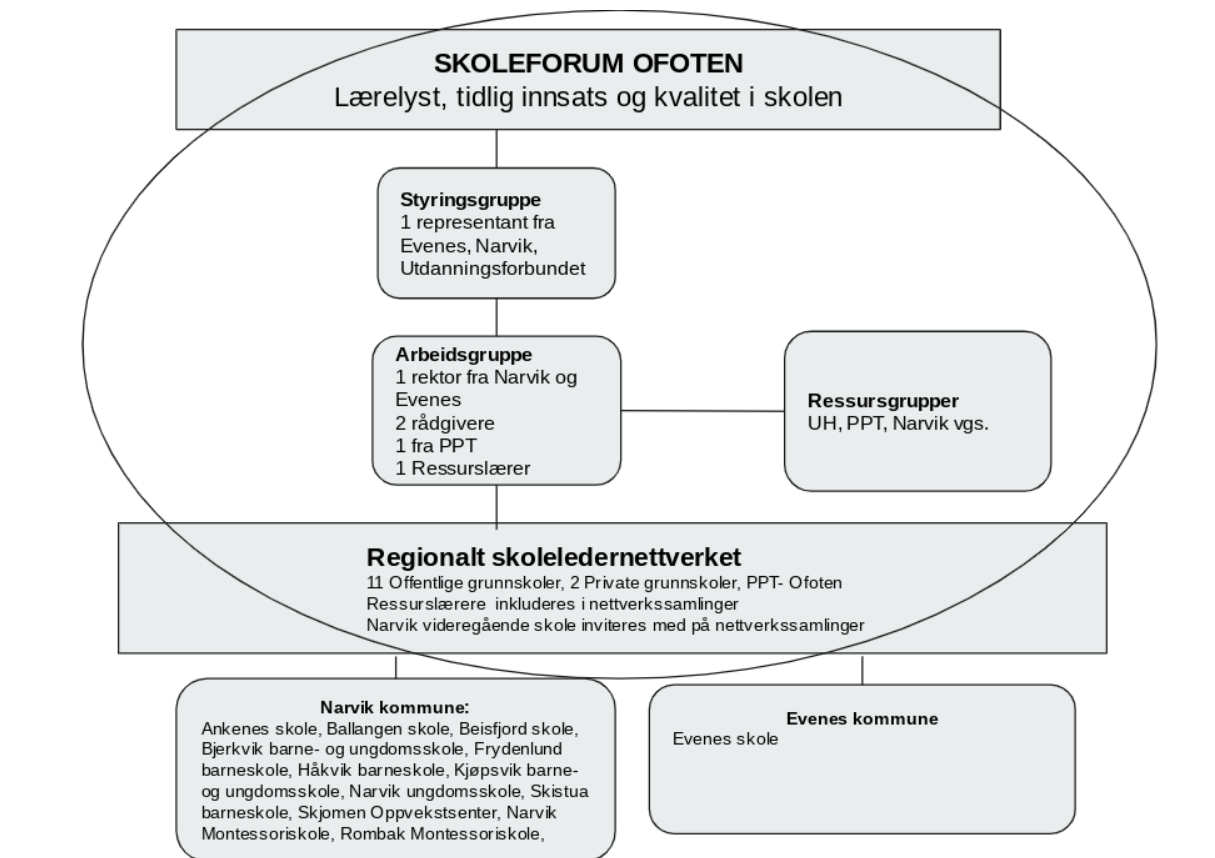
SKOLEFORUM OFOTEN
Lærelyst, tidlig innsats og kvalitet i skolen

Styringsgruppe
1 representant fra Evenes, Narvik, Utdanningsforbundet

Arbeidsgruppe
1 rektor fra Narvik og Evenes
2 rådgivere
1 fra PPT
1 Ressurslærer

Ressursgrupper
UH, PPT, Narvik vgs.

Regionalt skoleledernettverket
11 Offentlige grunnskoler, 2 Private grunnskoler, PPT- Ofoten
Ressurslærere inkluderes i nettverkssamlinger
Narvik videregående skole inviteres med på nettverkssamlinger

Narvik kommune:
Ankenes skole, Ballangen skole, Beisfjord skole, Bjerkvik barne- og ungdomsskole, Frydenlund barneskole, Håkvik barneskole, Kjøpsvik barne- og ungdomsskole, Narvik ungdomsskole, Skistua barneskole, Skjomen Oppvekstsenter, Narvik Montessoriskole, Rombak Montessoriskole,

Evenes kommune
Evenes skole